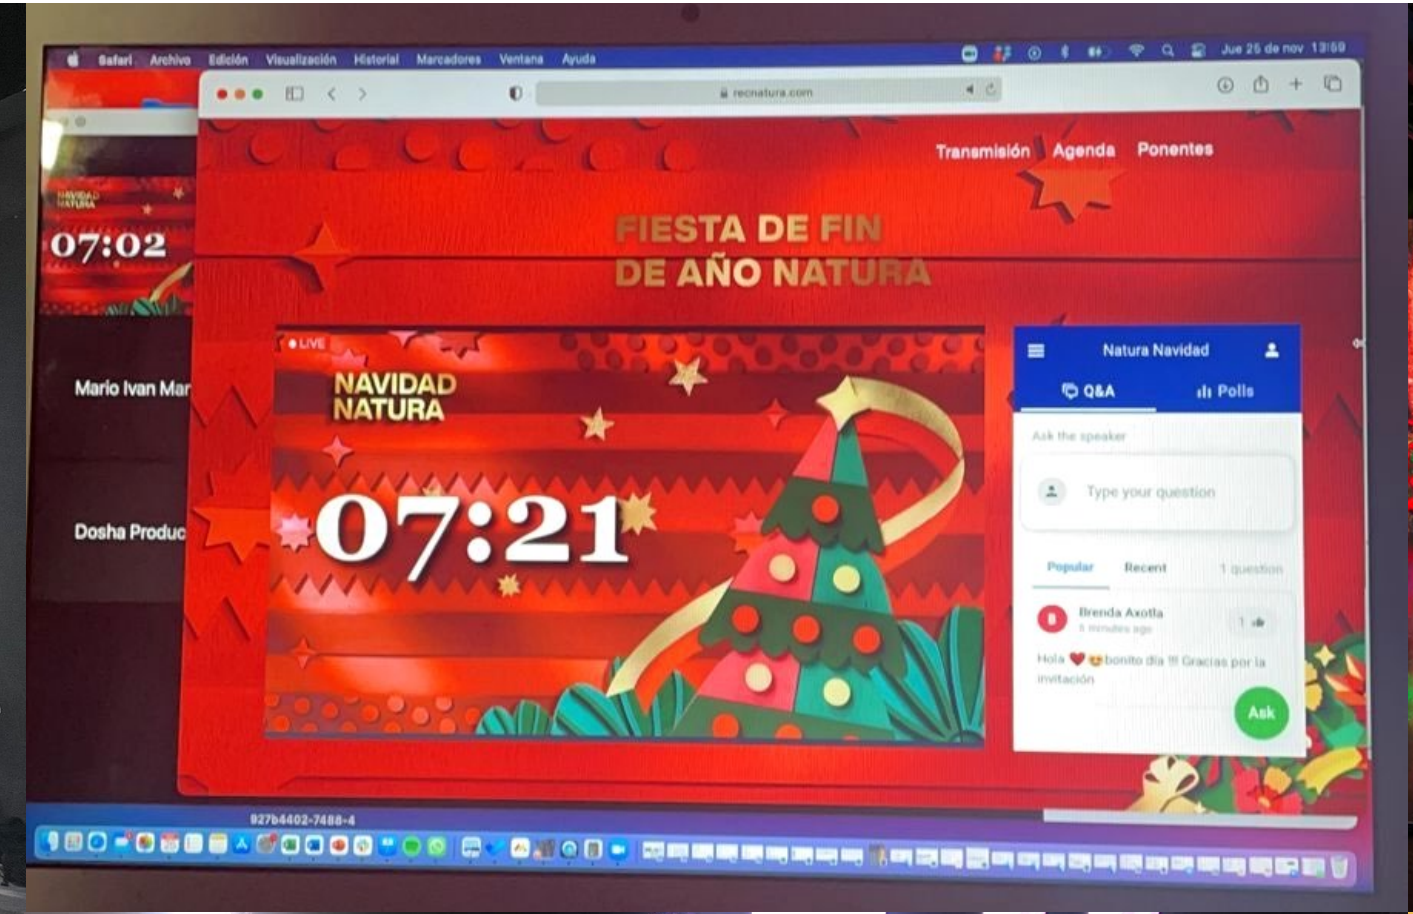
Safari Archivo Edición Visualización Historial Marcadores Ventana Ayuda

Jue 25 de nov 13:59

recnatura.com

NAVIDAD NATURA

07:02

Mario Ivan Mar

Dosha Produc

Transmisión Agenda Ponentes

FIESTA DE FIN DE AÑO NATURA

LIVE

NAVIDAD NATURA

07:21

Natura Navidad

Q&A

Polls

Ask the speaker

Type your question

Popular Recent 1 question

Brenda Axotla
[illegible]

1

Hola ❤️ 😍 bonito día !!! Gracias por la invitación

Ask

927b4402-7488-4